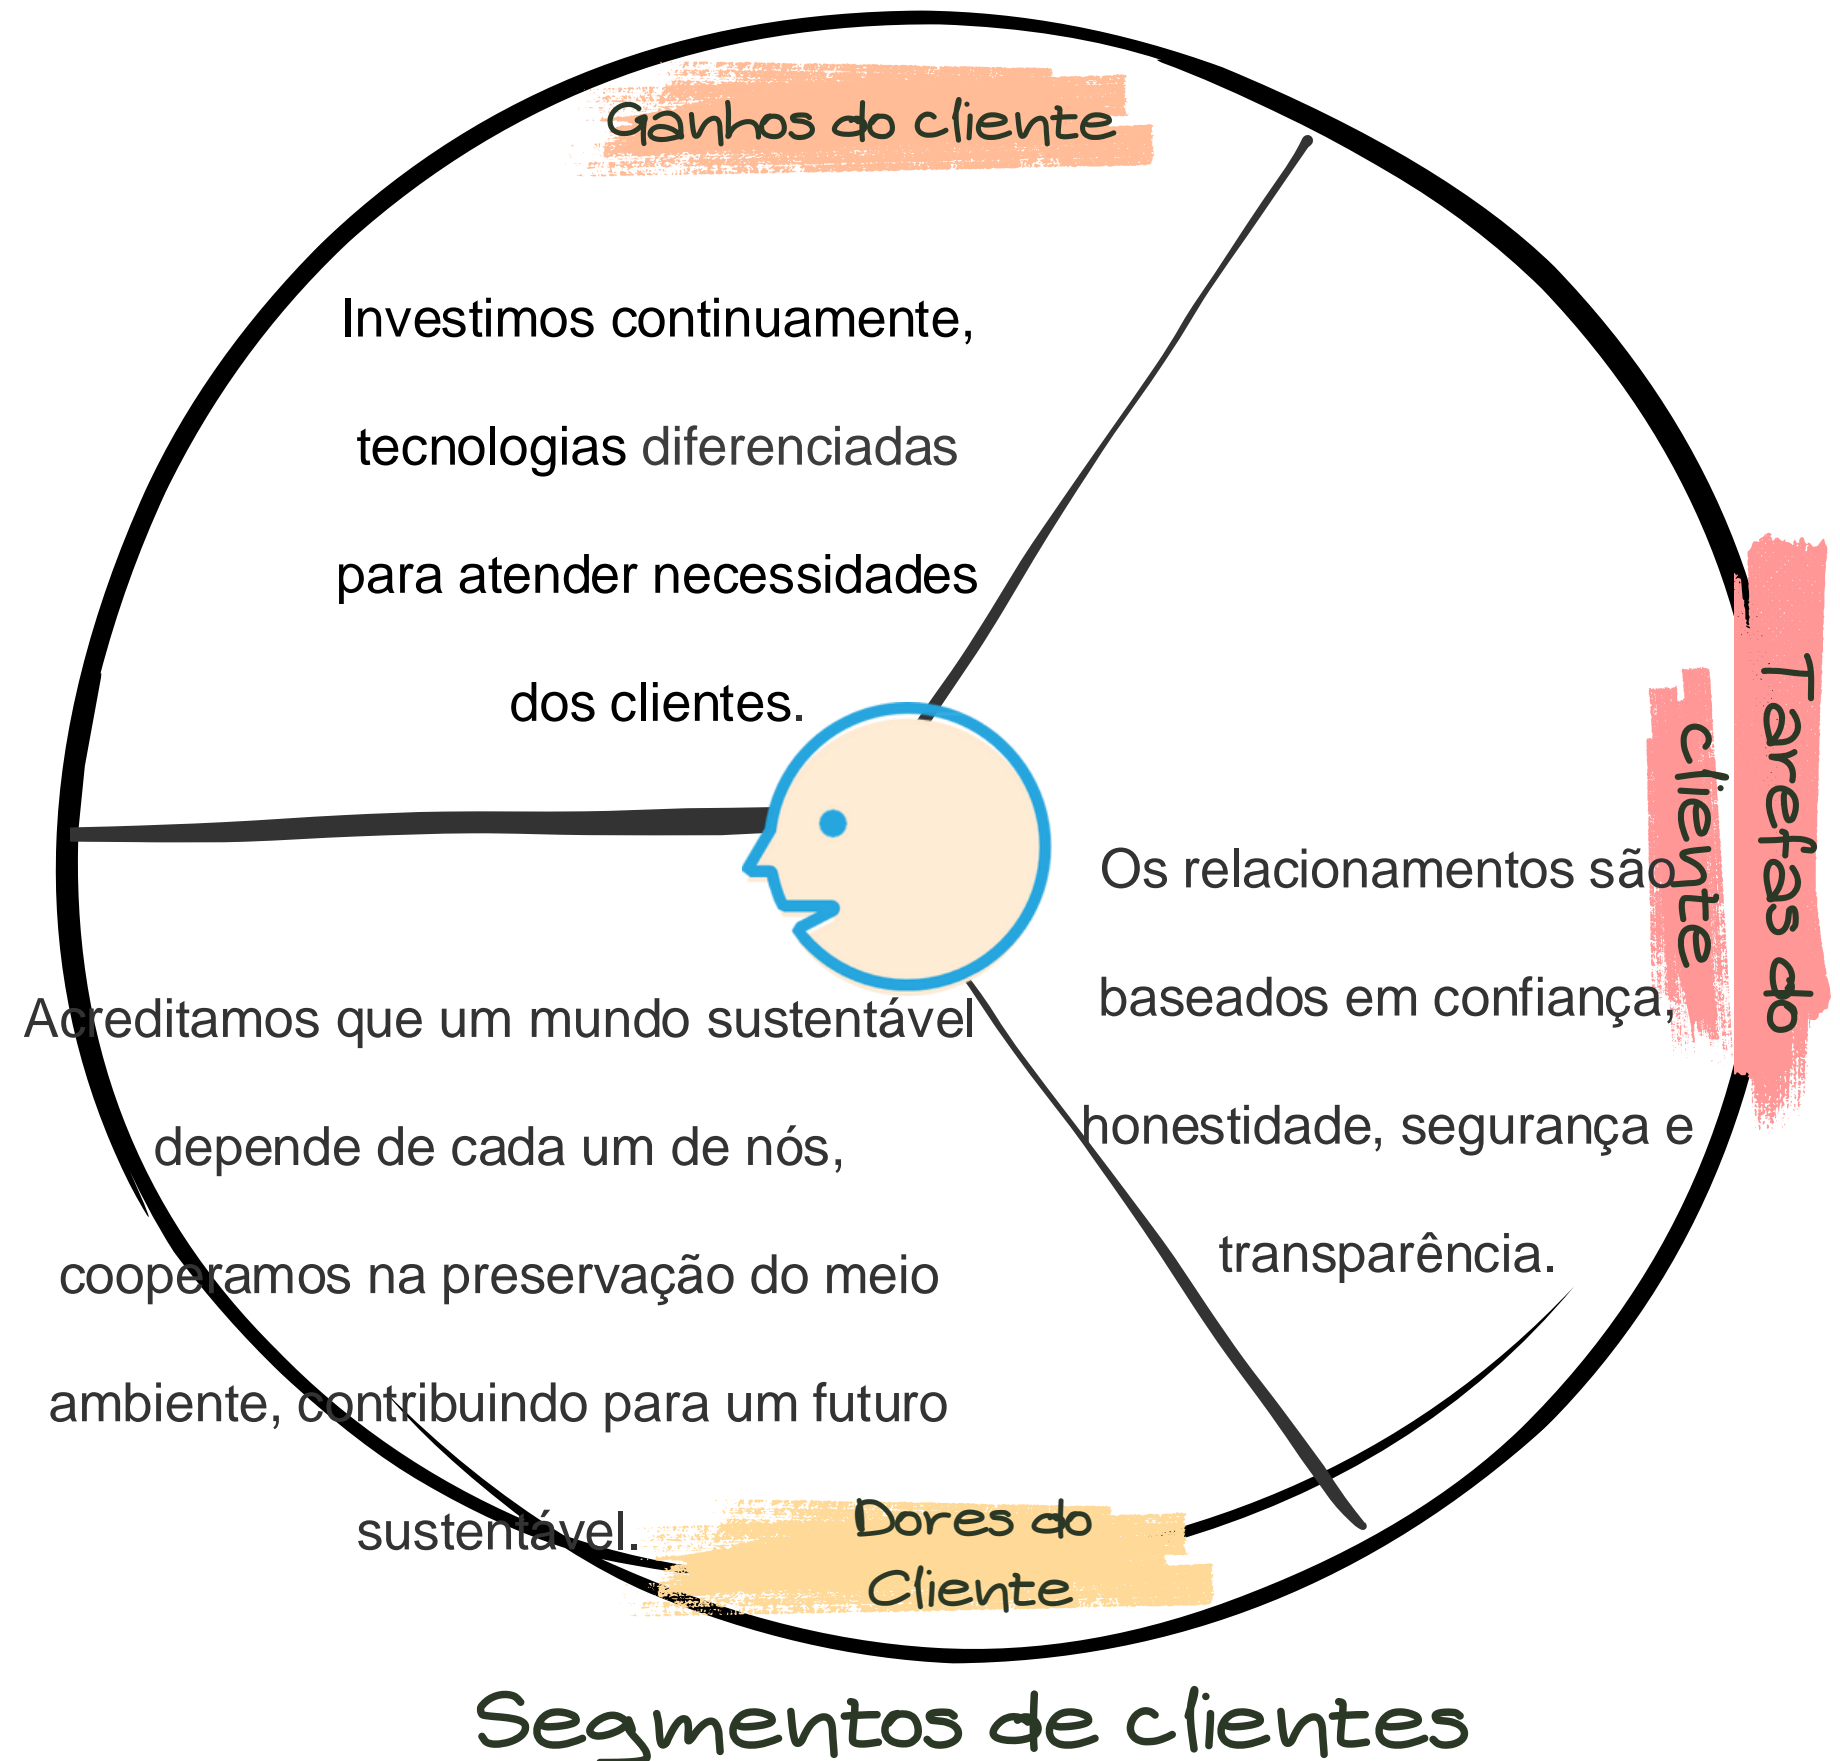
Ganhos do cliente

Investimos continuamente, tecnologias diferenciadas para atender necessidades dos clientes.

Tarefas do cliente

Os relacionamentos são baseados em confiança, honestidade, segurança e transparência.

Acreditamos que um mundo sustentável depende de cada um de nós, cooperamos na preservação do meio ambiente, contribuindo para um futuro sustentável.

Dores do Cliente

Segmentos de clientes